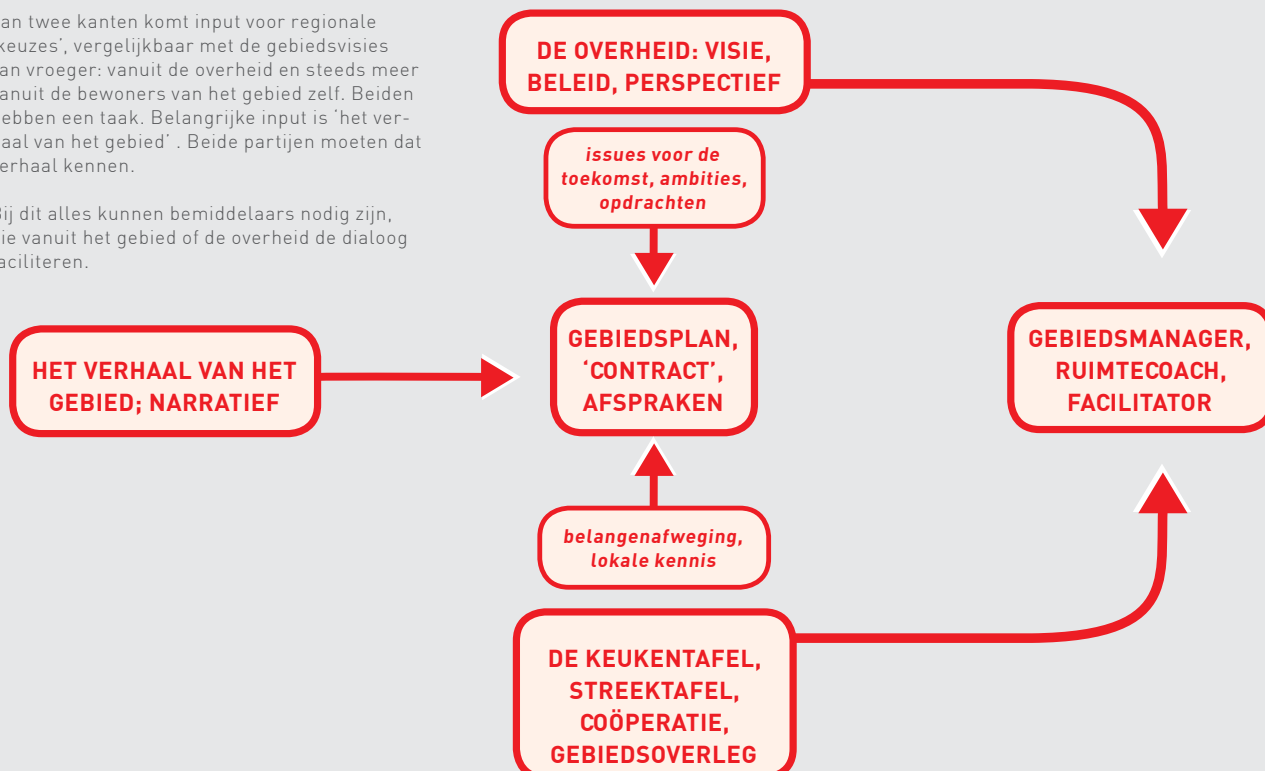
an twee kanten komt input voor regionale keuzes', vergelijkbaar met de gebiedsvisies an vroeger: vanuit de overheid en steeds meer vanuit de bewoners van het gebied zelf. Beiden ebben een taak. Belangrijke input is 'het verhaal van het gebied' . Beide partijen moeten dat erhaal kennen.

Bij dit alles kunnen bemiddelaars nodig zijn, ie vanuit het gebied of de overheid de dialoog aciliteren.

DE OVERHEID: VISIE, BELEID, PERSPECTIEF

issues voor de toekomst, ambities, opdrachten

HET VERHAAL VAN HET GEBIED; NARRATIEF

GEBIEDSPLAN, 'CONTRACT', AFSPRAKEN

GEBIEDSMANAGER, RUIMTECOACH, FACILITATOR

belangenafweging, lokale kennis

DE KEUKENTAFEL, STREEKTAFEL, COÖPERATIE, GEBIEDSOVERLEG